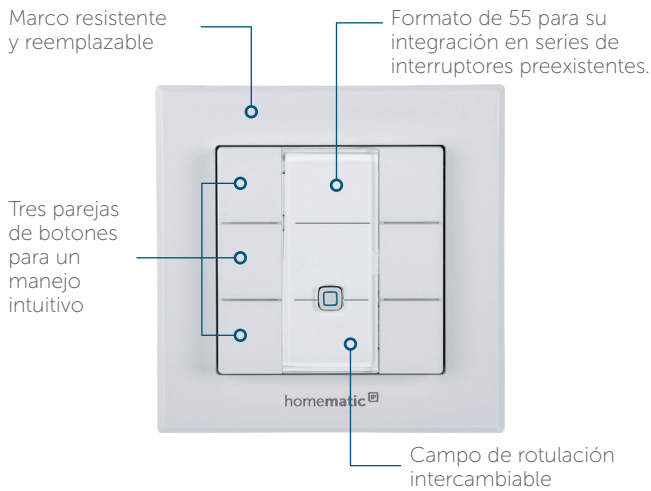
Marco resistente y reemplazable

Formato de 55 para su integración en series de interruptores preexistentes.

Tres parejas de botones para un manejo intuitivo

homematic IP

Campo de rotulación intercambiable